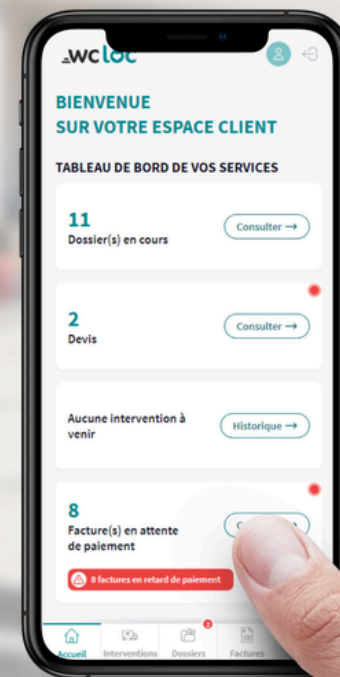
wcloc

BIENVENUE
SUR VOTRE ESPACE CLIENT

TABLEAU DE BORD DE VOS SERVICES

11
Dossier(s) en cours
Consulter →

2
Devis
Consulter →

Aucune intervention à venir
Historique →

8
Facture(s) en attente de paiement
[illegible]

8 factures en retard de paiement

Accueil
Interventions
2
Dossiers
Factures